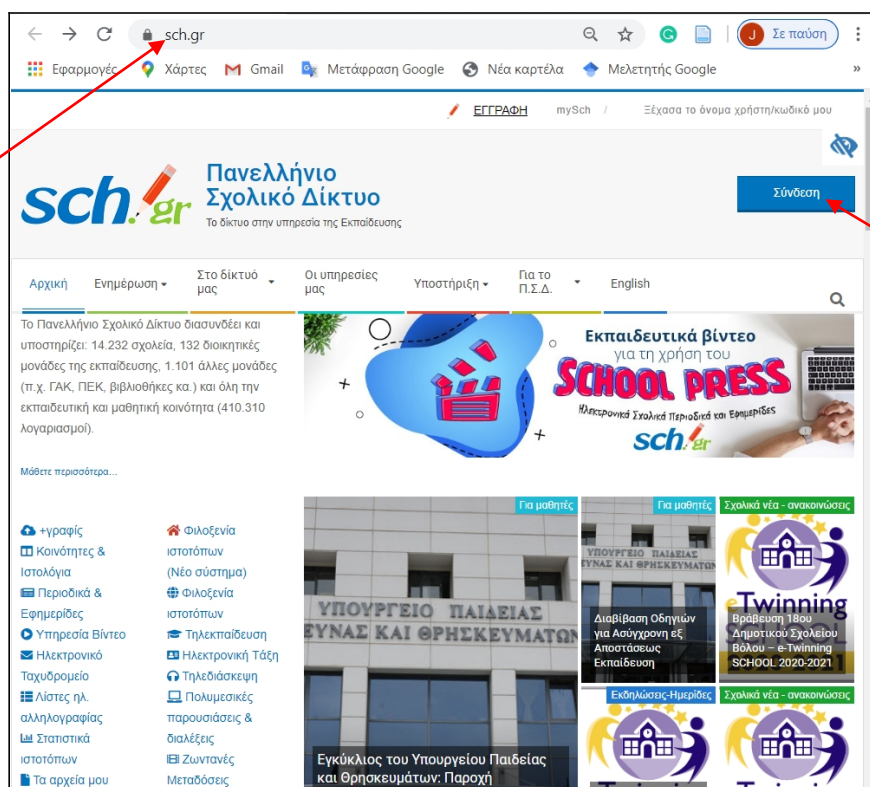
sch.gr

J Σε παύση

Εφαρμογές Χάρτες Gmail Μετάφραση Google Νέα καρτέλα Μελετητής Google

ΕΓΓΡΑΦΗ mySch / Ξέχασα το όνομα χρήστη/κωδικό μου

sch.gr Πανελλήνιο Σχολικό Δίκτυο
Το δίκτυο στην υπηρεσία της Εκπαίδευσης

Σύνδεση

Αρχική Ενημέρωση Στο δίκτυό μας Οι υπηρεσίες μας Υποστήριξη Για το Π.Σ.Δ. English

Το Πανελλήνιο Σχολικό Δίκτυο διασυνδέει και υποστηρίζει: 14.232 σχολεία, 132 διοικητικές μονάδες της εκπαίδευσης, 1.101 άλλες μονάδες (π.χ. ΓΑΚ, ΠΕΚ, βιβλιοθήκες κα.) και όλη την εκπαιδευτική και μαθητική κοινότητα (410.310 λογαριασμοί).

Μάθετε περισσότερα...

Εκπαιδευτικά βίντεο για τη χρήση του SCHOOL PRESS
Ηλεκτρονικά Σχολικά Περιοδικά και Εφημερίδες
sch.gr

+γραφίς
Κοινότητες & Ιστολόγια
Περιοδικά & Εφημερίδες
Υπηρεσία Βίντεο
Ηλεκτρονικό Ταχυδρομείο
Λίστες ηλ. αλληλογραφίας
Στατιστικά ιστοτόπων
Τα αρχεία μου

Φιλοξενία ιστοτόπων (Νέο σύστημα)
Φιλοξενία ιστοτόπων
Τηλεκπαίδευση
Ηλεκτρονική Τάξη
Τηλεδιάσκεψη
Πολυμεσικές παρουσιάσεις & διαλέξεις
Ζωντανές Μεταδόσεις

Για μαθητές
ΥΠΟΥΡΓΕΙΟ ΠΑΙΔΕΙΑΣ ΕΥΝΑΣ ΚΑΙ ΘΡΗΣΚΕΥΜΑΤΩΝ
Εγκύκλιος του Υπουργείου Παιδείας και Θρησκευμάτων: Παροχή

Για μαθητές
Διαβίβαση Οδηγιών για Ασύγχρονη εξ Αποστάσεως Εκπαίδευση

Σχολικά νέα - ανακοινώσεις
eTwinning
Βράβευση 18ου Δημοτικού Σχολείου Βόλου – e-Twinning SCHOOL 2020-2021

Εκδηλώσεις-Ημερίδες

Σχολικά νέα - ανακοινώσεις